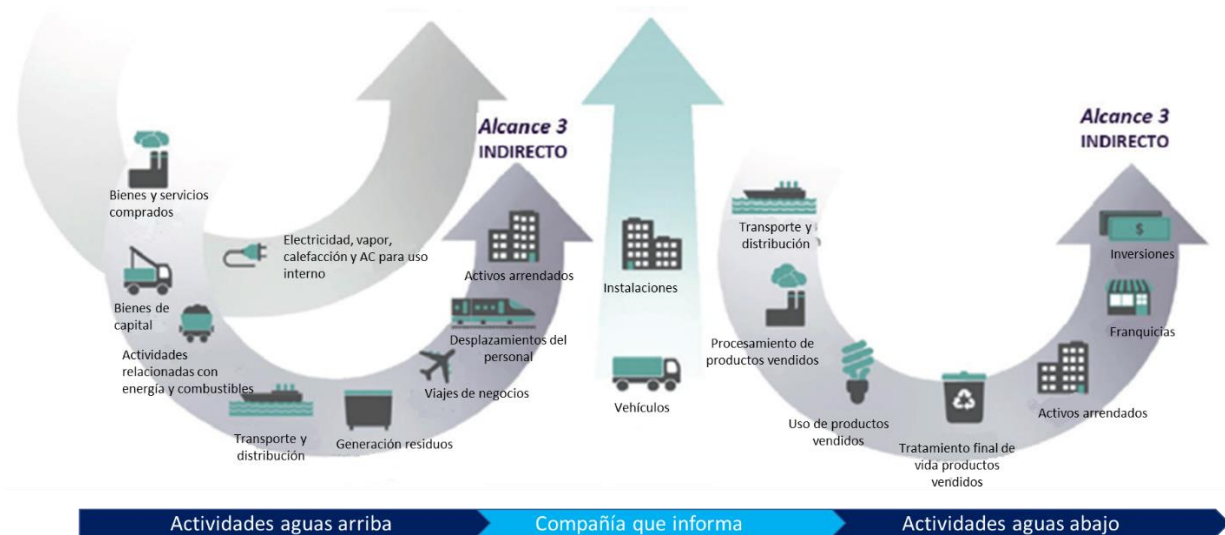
Alcance 3
INDIRECTO

Bienes y servicios comprados

Electricidad, vapor, calefacción y AC para uso interno

Bienes de capital

Actividades relacionadas con energía y combustibles

Transporte y distribución

Generación residuos

Viajes de negocios

Desplazamientos del personal

Activos arrendados

Instalaciones

Vehículos

Alcance 3
INDIRECTO

Transporte y distribución

Procesamiento de productos vendidos

Uso de productos vendidos

Tratamiento final de vida productos vendidos

Activos arrendados

Franquicias

Inversiones

Actividades aguas arriba

Compañía que informa

Actividades aguas abajo